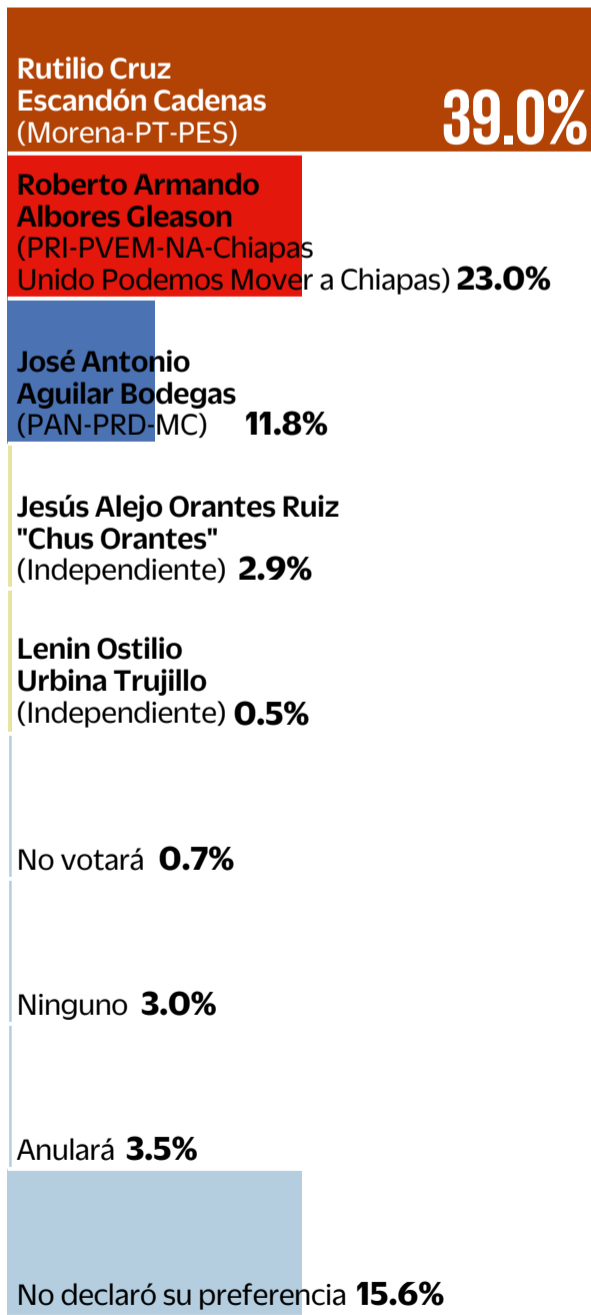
Rutilio Cruz Escandón Cadenas (Morena-PT-PES) 39.0%

Roberto Armando Albores Gleason (PRI-PVEM-NA-Chiapas Unido Podemos Mover a Chiapas) 23.0%

José Antonio Aguilar Bodegas (PAN-PRD-MC) 11.8%

Jesús Alejo Orantes Ruiz "Chus Orantes" (Independiente) 2.9%

Lenin Ostilio Urbina Trujillo (Independiente) 0.5%

No votará 0.7%

Ninguno 3.0%

Anulará 3.5%

No declaró su preferencia 15.6%